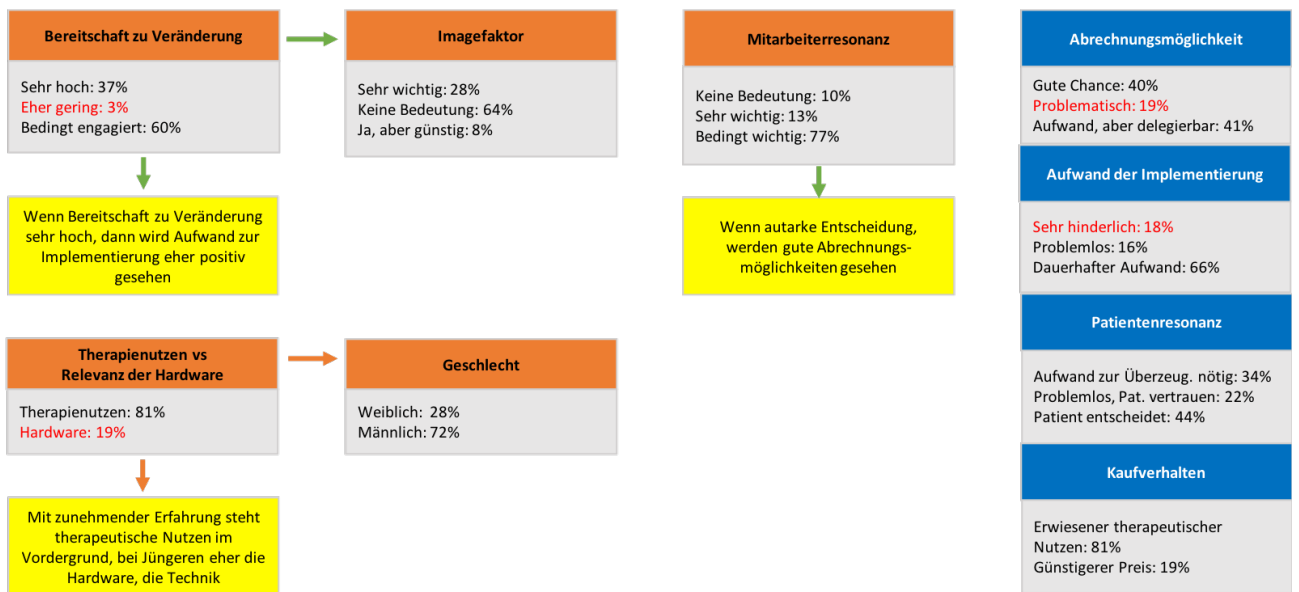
Bereitschaft zu Veränderung

Sehr hoch: 37%
Eher gering: 3%
Bedingt engagiert: 60%

Wenn Bereitschaft zu Veränderung sehr hoch, dann wird Aufwand zur Implementierung eher positiv gesehen

Imagefaktor

Sehr wichtig: 28%
Keine Bedeutung: 64%
Ja, aber günstig: 8%

Therapienutzen vs Relevanz der Hardware

Therapienutzen: 81%
Hardware: 19%

Mit zunehmender Erfahrung steht therapeutische Nutzen im Vordergrund, bei Jüngeren eher die Hardware, die Technik

Geschlecht

Weiblich: 28%
Männlich: 72%

Mitarbeiterresonanz

Keine Bedeutung: 10%
Sehr wichtig: 13%
Bedingt wichtig: 77%

Wenn autarke Entscheidung, werden gute Abrechnungsmöglichkeiten gesehen

Abrechnungsmöglichkeit

Gute Chance: 40%
Problematisch: 19%
Aufwand, aber delegierbar: 41%

Aufwand der Implementierung

Sehr hinderlich: 18%
Problemlos: 16%
Dauerhafter Aufwand: 66%

Patientenresonanz

Aufwand zur Überzeug. nötig: 34%
Problemlos, Pat. vertrauen: 22%
Patient entscheidet: 44%

Kaufverhalten

Erwiesener therapeutischer Nutzen: 81%
Günstigerer Preis: 19%